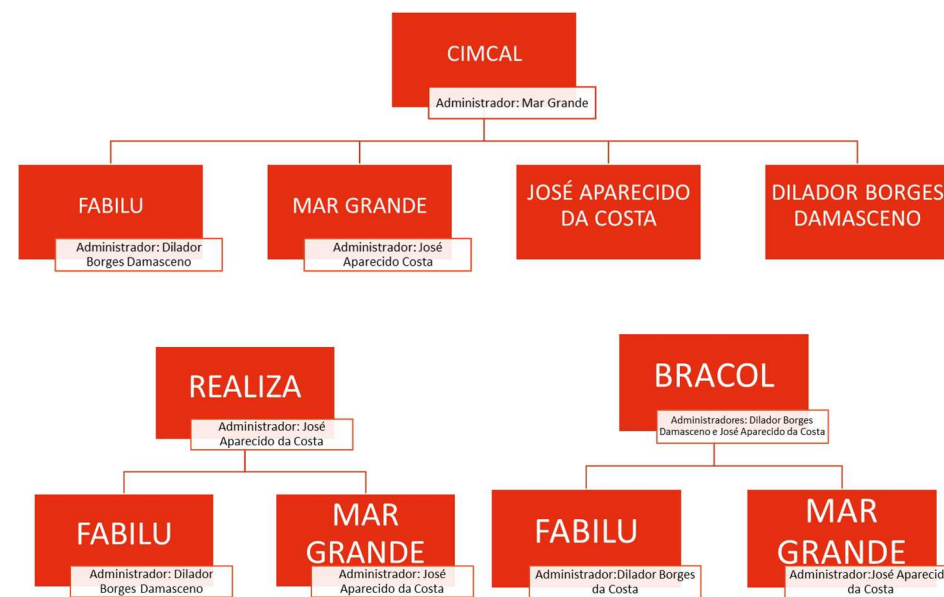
CIMCAL
Administrador: Mar Grande

FABILU
Administrador: Dilador Borges Damasceno

MAR GRANDE
Administrador: José Aparecido Costa

JOSÉ APARECIDO DA COSTA

DILADOR BORGES DAMASCENO

REALIZA
Administrador: José Aparecido da Costa

FABILU
Administrador: Dilador Borges Damasceno

MAR GRANDE
Administrador: José Aparecido da Costa

BRACOL
Administradores: Dilador Borges Damasceno e José Aparecido da Costa

FABILU
Administrador:Dilador Borges da Costa

MAR GRANDE
Administrador:José Aparecid da Costa